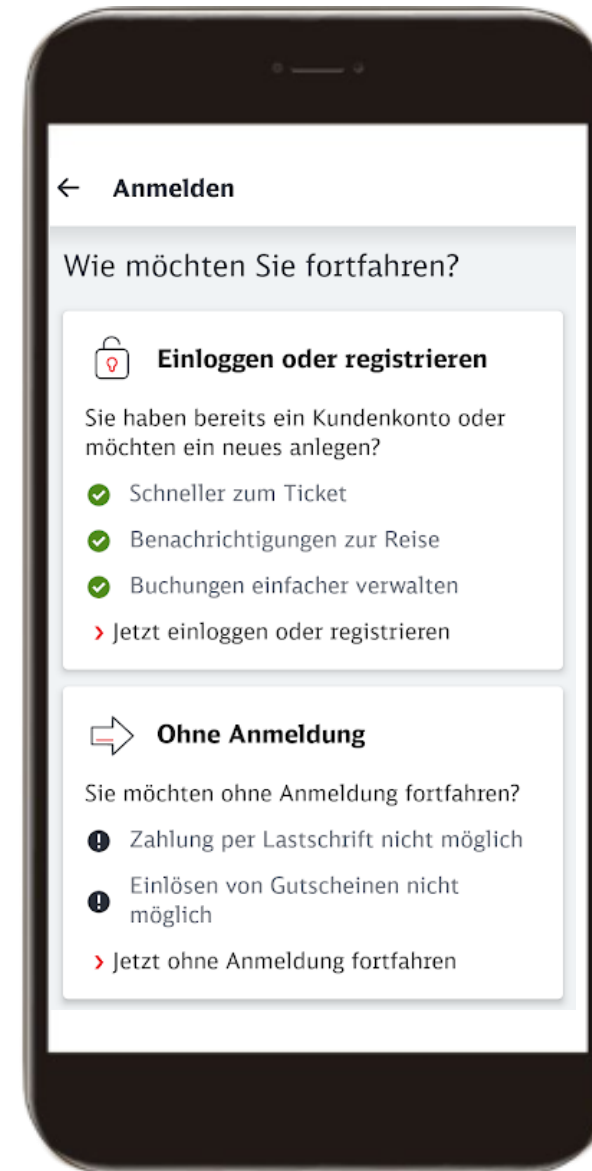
← Anmelden

Wie möchten Sie fortfahren?

Einloggen oder registrieren

Sie haben bereits ein Kundenkonto oder möchten ein neues anlegen?

Schneller zum Ticket

Benachrichtigungen zur Reise

Buchungen einfacher verwalten

› Jetzt einloggen oder registrieren

Ohne Anmeldung

Sie möchten ohne Anmeldung fortfahren?

Zahlung per Lastschrift nicht möglich

Einlösen von Gutscheinen nicht möglich

› Jetzt ohne Anmeldung fortfahren